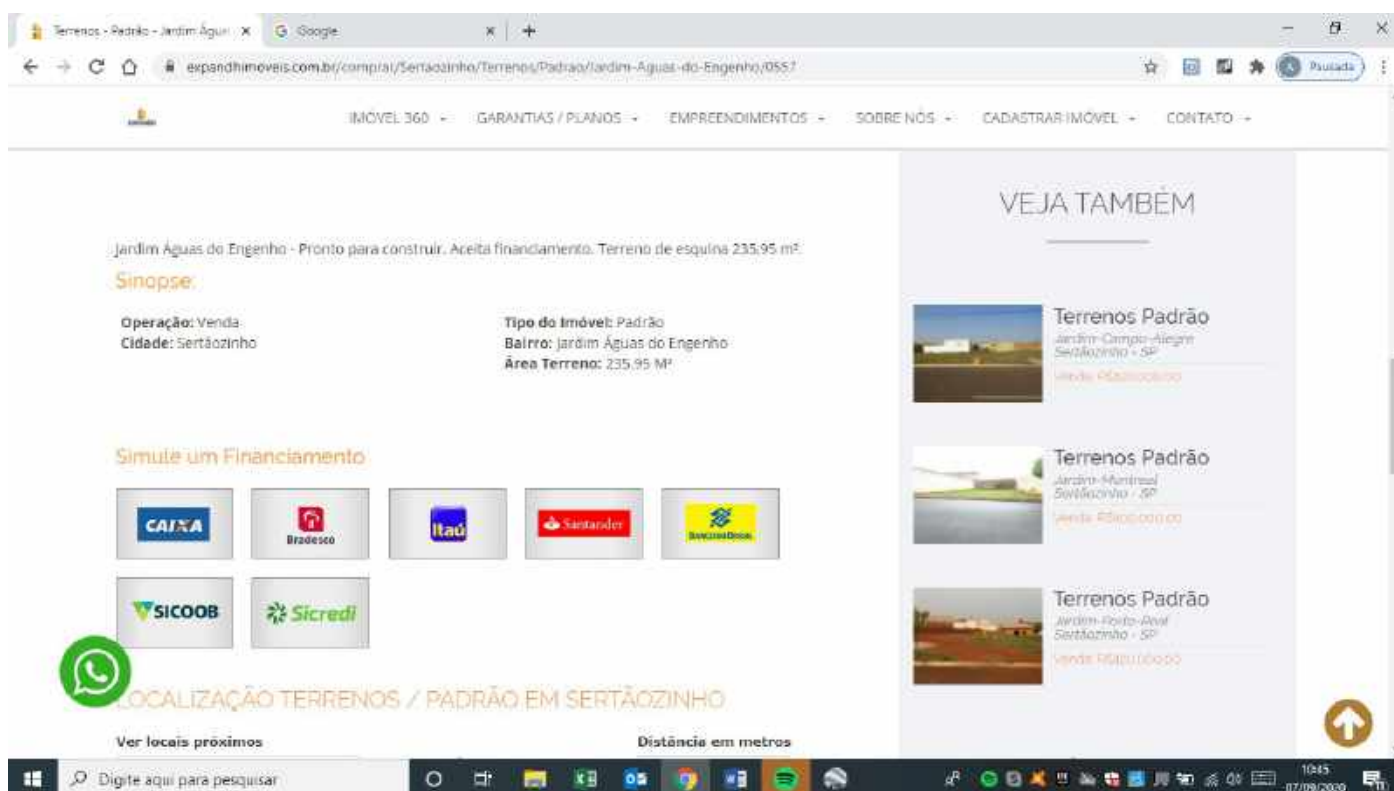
Terrenos - Padrão - Jardim Águas × G Google × +

expandhimoveis.com.br/comprar/Sertaozinho/Terrenos/Padrao/Jardim-Aguas-do-Engenho/0557

Pausada

IMÓVEL 360 - GARANTIAS / PLANOS - EMPREENDIMENTOS - SOBRE NÓS - CADASTRAR IMÓVEL - CONTATO -

VEJA TAMBÉM

Jardim Águas do Engenho - Pronto para construir. Aceita financiamento. Terreno de esquina 235,95 m².

Sinopse:

Operação: Venda
Cidade: Sertãozinho

Tipo do Imóvel: Padrão
Bairro: Jardim Águas do Engenho
Área Terreno: 235,95 M²

Simule um Financiamento

CAIXA
Bradesco
Itaú
Santander
Banco do Brasil
SICOOB
Sicredi

LOCALIZAÇÃO TERRENOS / PADRÃO EM SERTÃOZINHO

Ver locais próximos

Distância em metros

Terrenos Padrão
Jardim-Campo-Alegre
Sertãozinho - SP
Venda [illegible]

Terrenos Padrão
Jardim-Montreal
Sertãozinho - SP
Venda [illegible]

Terrenos Padrão
Jardim-Porto-Real
Sertãozinho - SP
Venda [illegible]

Digite aqui para pesquisar

10:45
07/09/2020